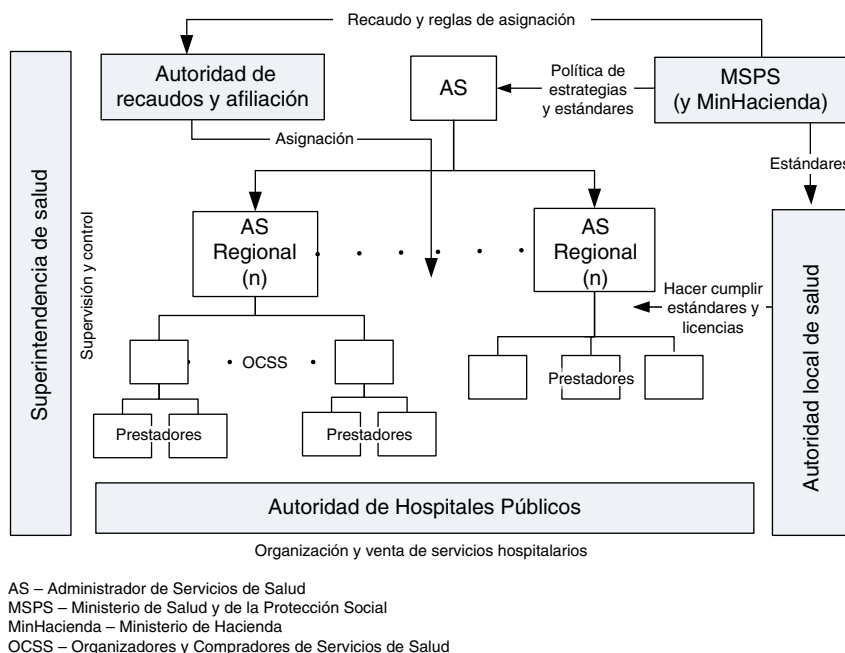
Recaudo y reglas de asignación

Autoridad de recaudos y afiliación

AS

Política de estrategias y estándares

MSPS (y MinHacienda)

Asignación

Estándares

Superintendencia de salud

Supervisión y control

AS Regional (n)

AS Regional (n)

Autoridad local de salud

Hacer cumplir estándares y licencias

OCSS

Prestadores

Prestadores

Prestadores

Autoridad de Hospitales Públicos

Organización y venta de servicios hospitalarios

AS – Administrador de Servicios de Salud
MSPS – Ministerio de Salud y de la Protección Social
MinHacienda – Ministerio de Hacienda
OCSS – Organizadores y Compradores de Servicios de Salud